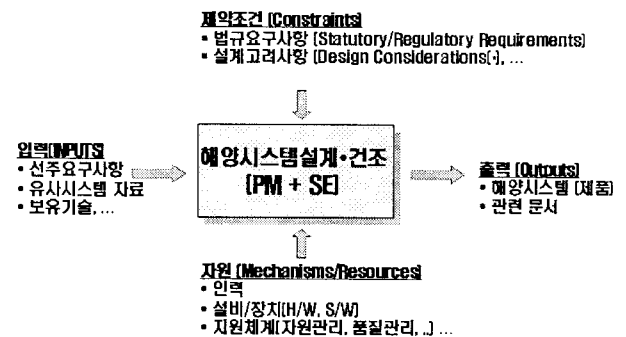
제약조건 (Constraints)
• 법규요구사항 (Statutory/Regulatory Requirements)
• 설계고려사항 (Design Considerations(-), ...

입력(INPUTS)
• 선주요구사항
• 유사시스템 자료
• 보유기술, ...

해양시스템설계•건조
(PM + SE)

출력 (Outputs)
• 해양시스템 (제품)
• 관련 문서

자원 (Mechanisms/Resources)
• 인력
• 설비/장치(H/W, S/W)
• 지원체계(자원관리, 품질관리, ..) ...